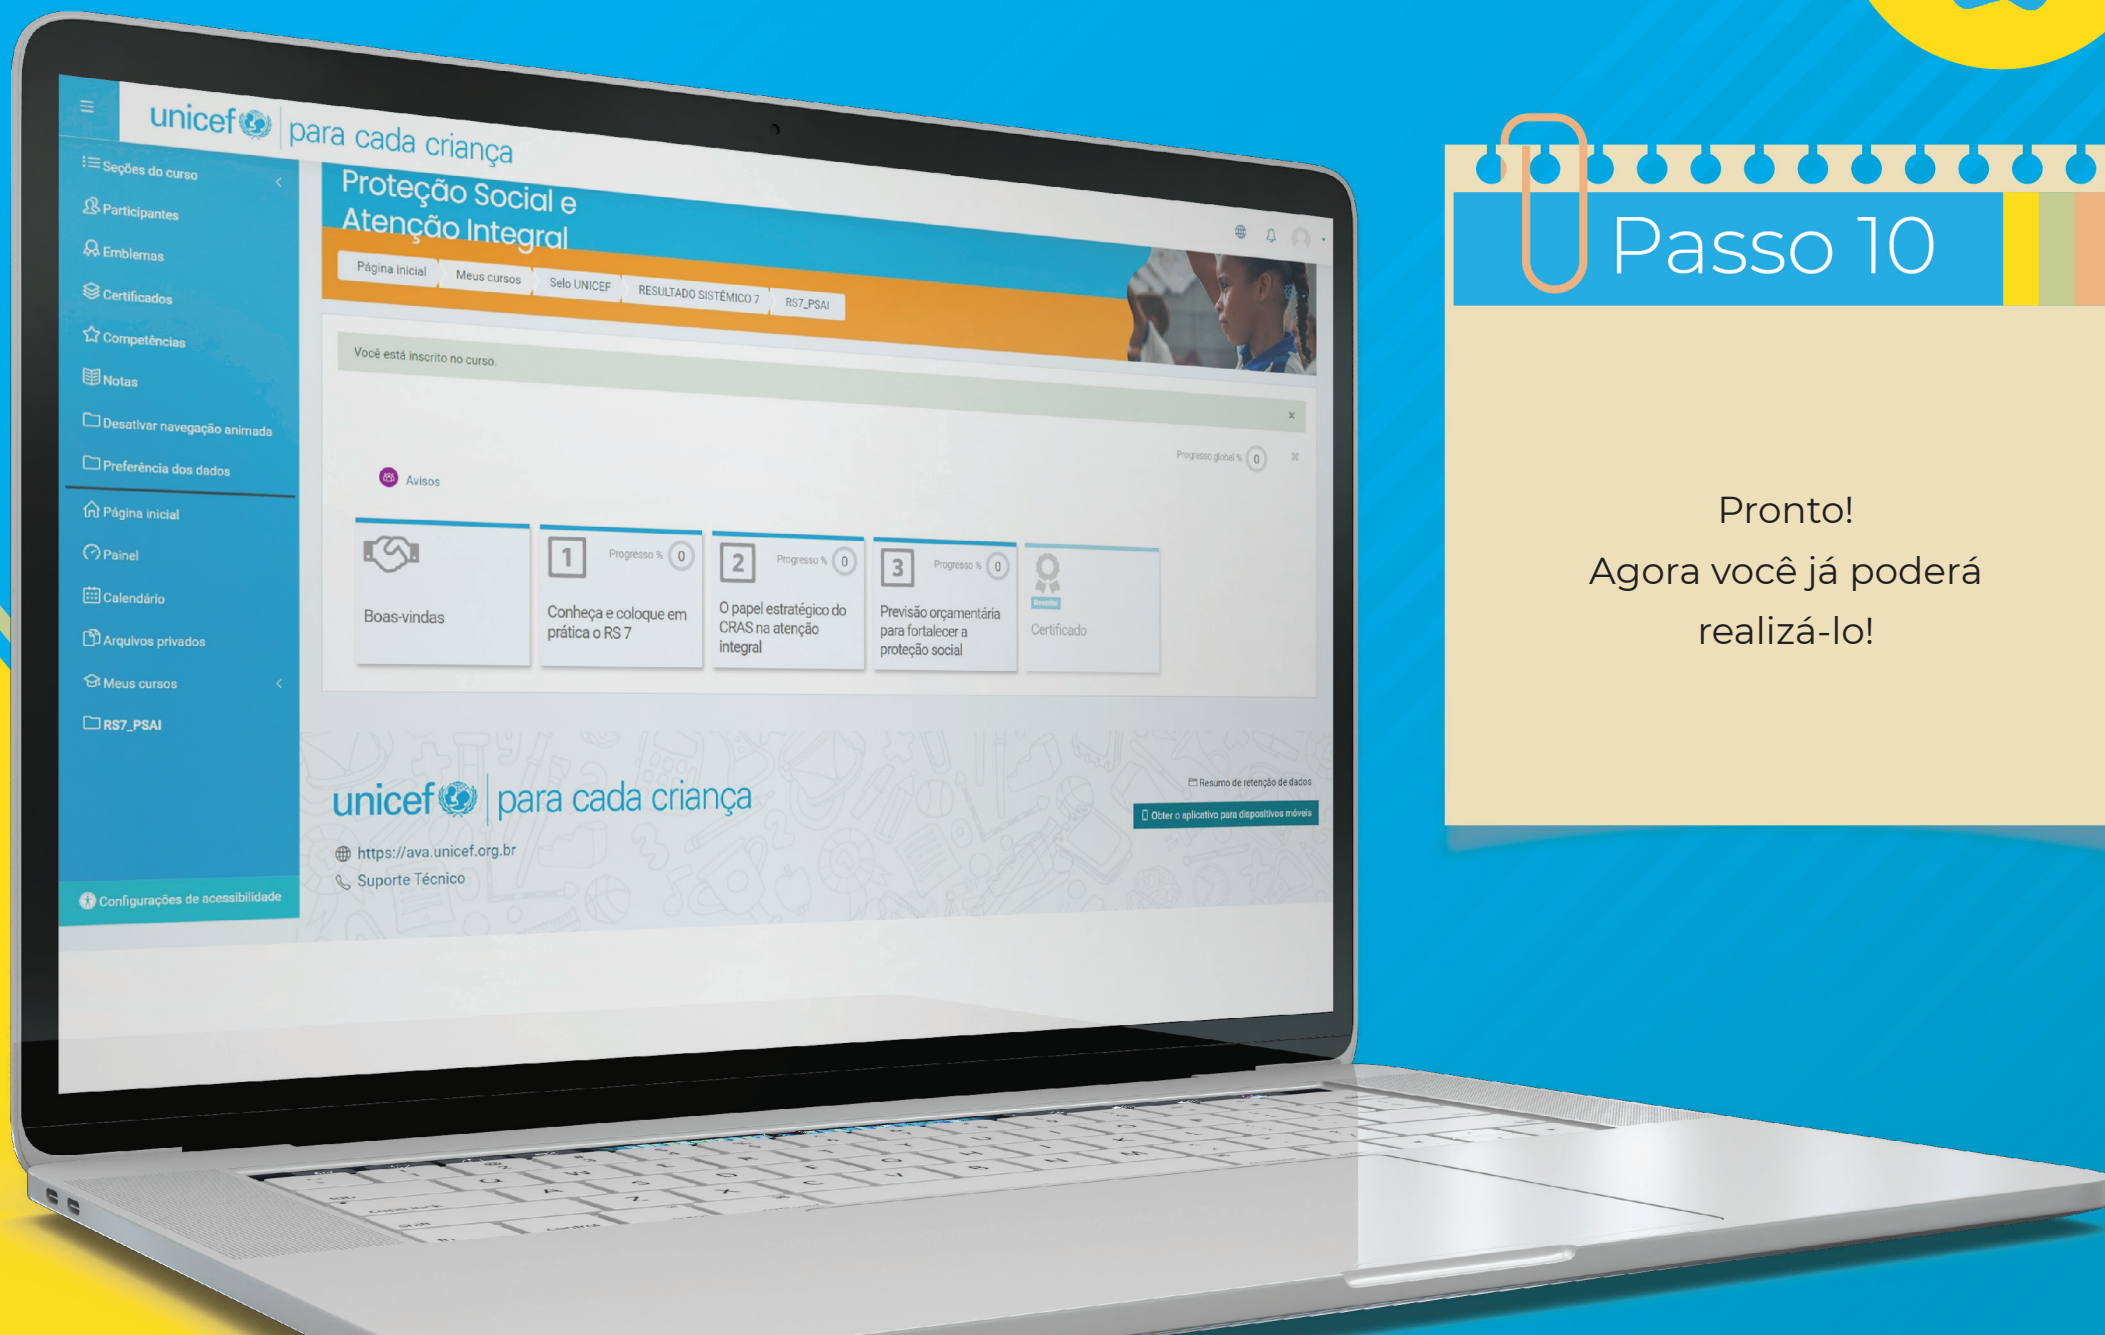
unicef | para cada criança

Seções do curso
Participantes
Emblemas
Certificados
Competências
Notas
Desativar navegação animada
Preferência dos dados
Página inicial
Painel
Calendário
Arquivos privados
Meus cursos
RS7_PSAI
Configurações de acessibilidade

Proteção Social e Atenção Integral

Página inicial | Meus cursos | Selo UNICEF | RESULTADO SISTÊMICO 7 | RS7_PSAI

Você está inscrito no curso.

Progresso global % 0

Avisos

Boas-vindas

1 Progresso % 0
Conheça e coloque em prática o RS 7

2 Progresso % 0
O papel estratégico do CRAS na atenção integral

3 Progresso % 0
Previsão orçamentária para fortalecer a proteção social

Certificado

unicef | para cada criança
https://ava.unicef.org.br
Suporte Técnico

Resumo de retenção de dados
Obter o aplicativo para dispositivos móveis

Passo 10

Pronto!
Agora você já poderá realizá-lo!